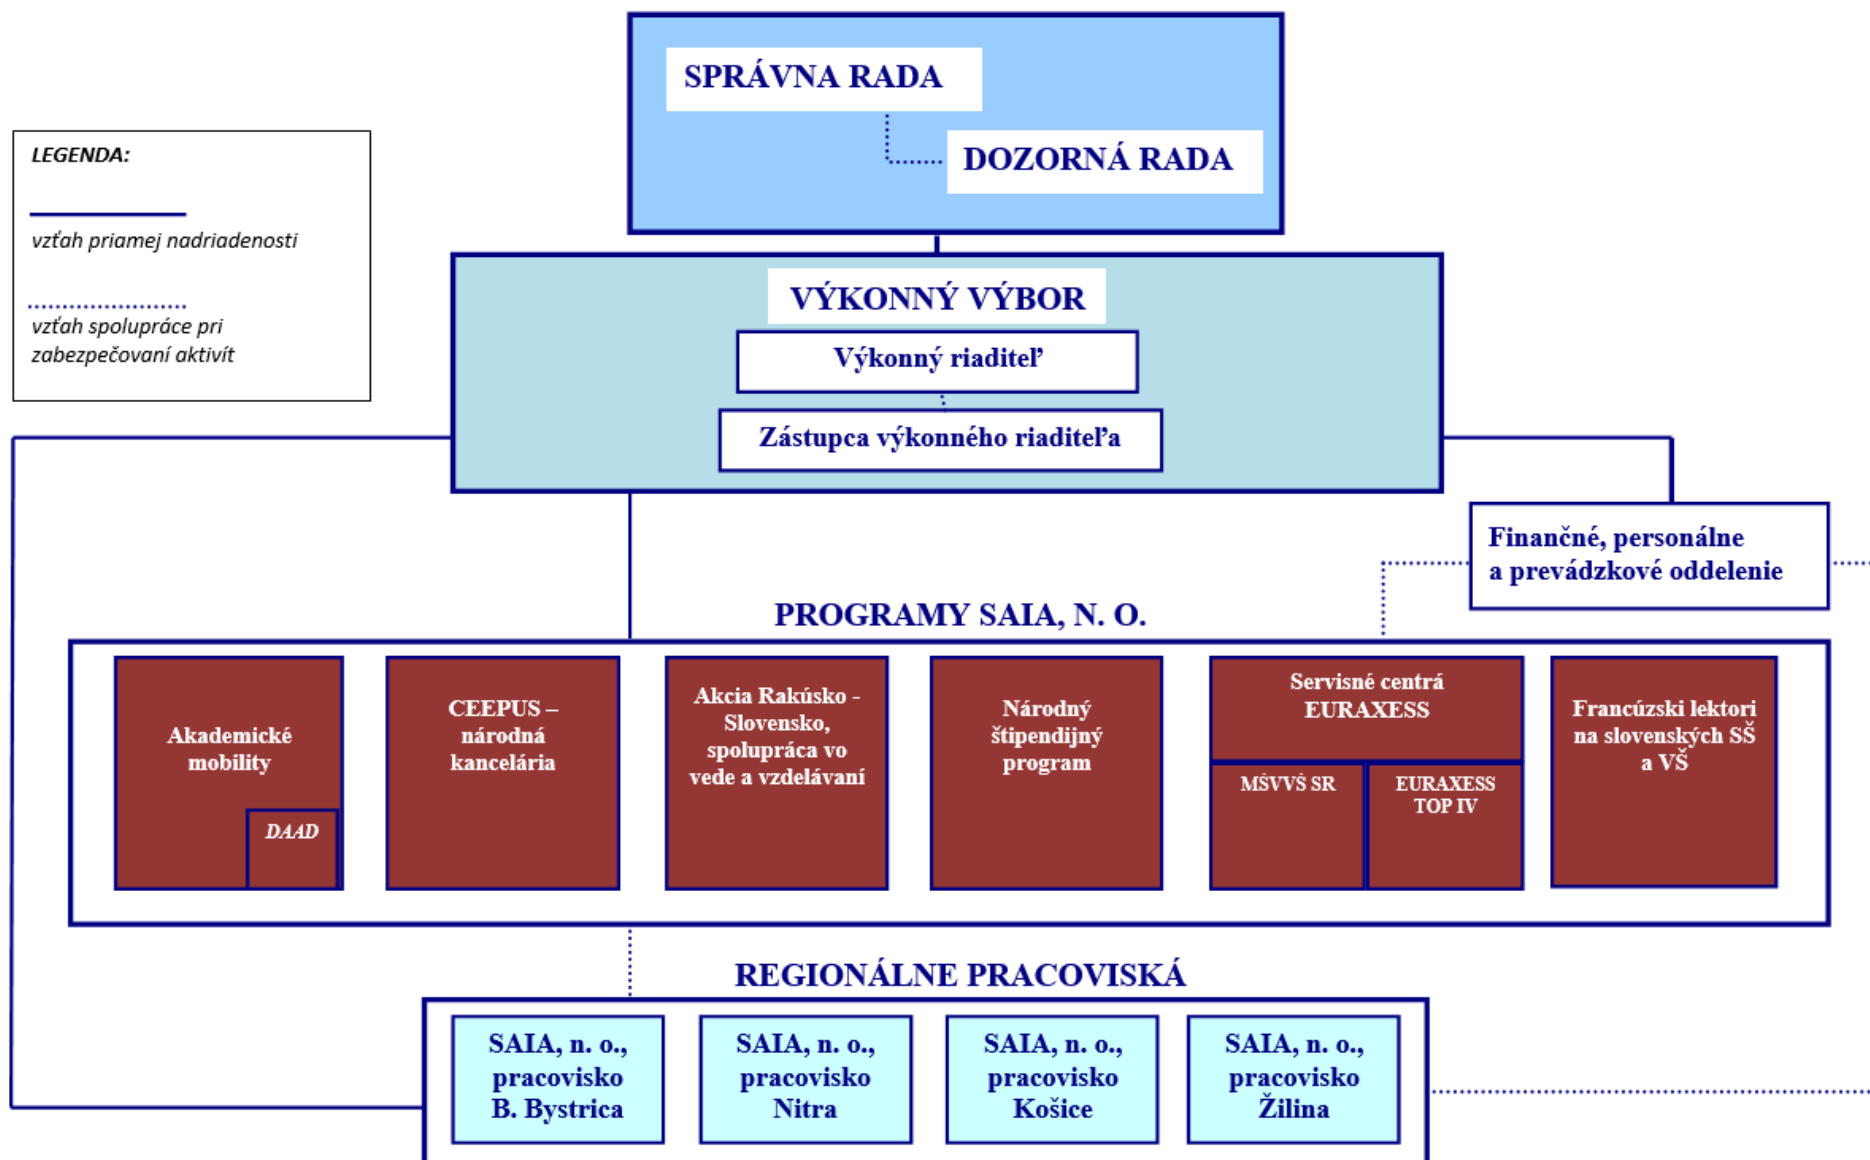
SPRÁVNA RADA

DOZORNÁ RADA

LEGENDA:

vzťah priamej nadriadenosti

vzťah spolupráce pri zabezpečovaní aktivít

VÝKONNÝ VÝBOR

Výkonný riaditeľ

Zástupca výkonného riaditeľa

Finančné, personálne a prevádzkové oddelenie

PROGRAMY SAIA, N. O.

Akademické mobility

DAAD

CEEPUS – národná kancelária

Akcia Rakúsko - Slovensko, spolupráca vo vede a vzdelávaní

Národný štipendijný program

Servisné centrá EURAXESS

MŠVVŠ SR

EURAXESS TOP IV

Francúzski lektori na slovenských SŠ a VŠ

REGIONÁLNE PRACOVISKÁ

SAIA, n. o., pracovisko B. Bystrica

SAIA, n. o., pracovisko Nitra

SAIA, n. o., pracovisko Košice

SAIA, n. o., pracovisko Žilina